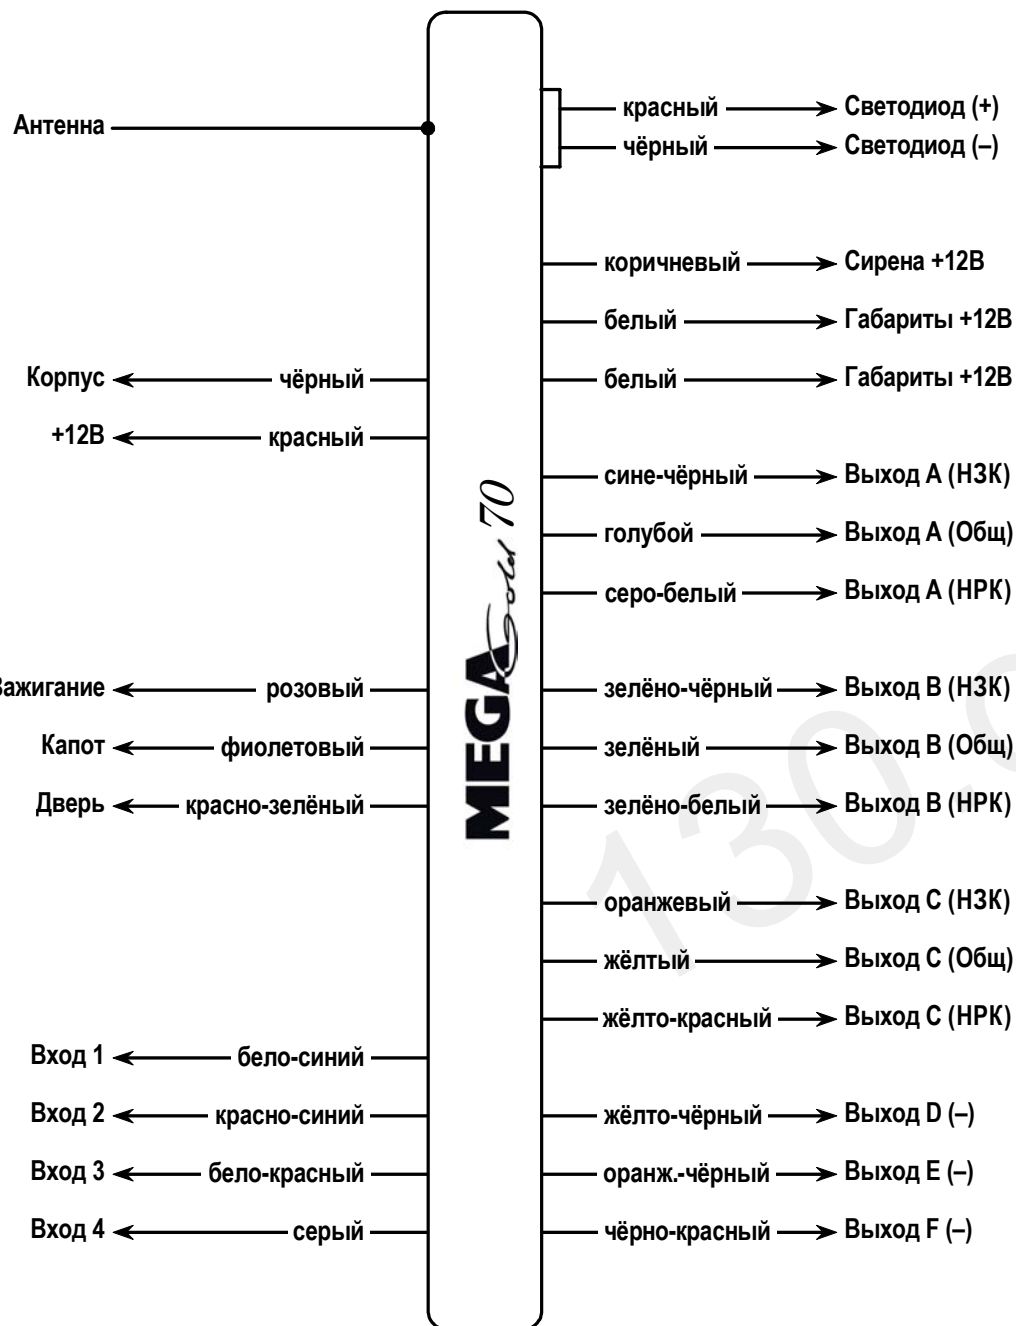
Антенна

красный → Светодиод (+)
чёрный → Светодиод (–)

коричневый → Сирена +12В
белый → Габариты +12В
белый → Габариты +12В

Корпус ← чёрный
+12В ← красный

сине-чёрный → Выход А (НЗК)
голубой → Выход А (Общ)
серо-белый → Выход А (НРК)

MEGA Sold 70

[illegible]ажигание ← розовый
Капот ← фиолетовый
Дверь ← красно-зелёный

зелёно-чёрный → Выход В (НЗК)
зелёный → Выход В (Общ)
зелёно-белый → Выход В (НРК)

оранжевый → Выход С (НЗК)
жёлтый → Выход С (Общ)
жёлто-красный → Выход С (НРК)

Вход 1 ← бело-синий
Вход 2 ← красно-синий
Вход 3 ← бело-красный
Вход 4 ← серый

жёлто-чёрный → Выход D (–)
оранж.-чёрный → Выход E (–)
чёрно-красный → Выход F (–)

130